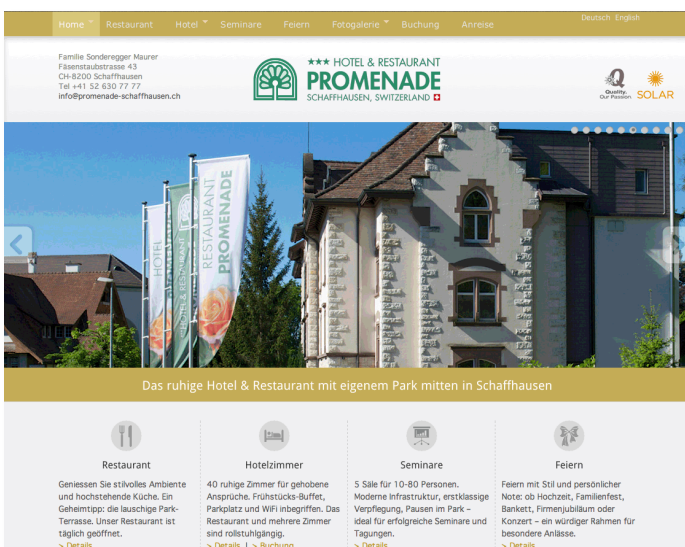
Home Restaurant Hotel Seminare Feiern Fotogalerie Buchung Anreise

Deutsch English

Familie Sonderegger Maurer
Fäsenstaubstrasse 43
CH-8200 Schaffhausen
Tel +41 52 630 77 77
info@promenade-schaffhausen.ch

★★★ HOTEL & RESTAURANT
PROMENADE
SCHAFFHAUSEN, SWITZERLAND

Quality. Our Passion

SOLAR

HOTEL

RESTAURANT PROMENADE

Das ruhige Hotel & Restaurant mit eigenem Park mitten in Schaffhausen

Restaurant

Geniessen Sie stilvolles Ambiente und hochstehende Küche. Ein Geheimtipp: die lauschige Park-Terrasse. Unser Restaurant ist täglich geöffnet.

> Details

Hotelzimmer

40 ruhige Zimmer für gehobene Ansprüche. Frühstücks-Buffet, Parkplatz und WiFi inbegriffen. Das Restaurant und mehrere Zimmer sind rollstuhlgängig.

> Details | > Buchung

Seminare

5 Säle für 10-80 Personen. Moderne Infrastruktur, erstklassige Verpflegung, Pausen im Park – ideal für erfolgreiche Seminare und Tagungen.

> Details

Feiern

Feiern mit Stil und persönlicher Note: ob Hochzeit, Familienfest, Bankett, Firmenjubiläum oder Konzert – ein würdiger Rahmen für besondere Anlässe.

> Details